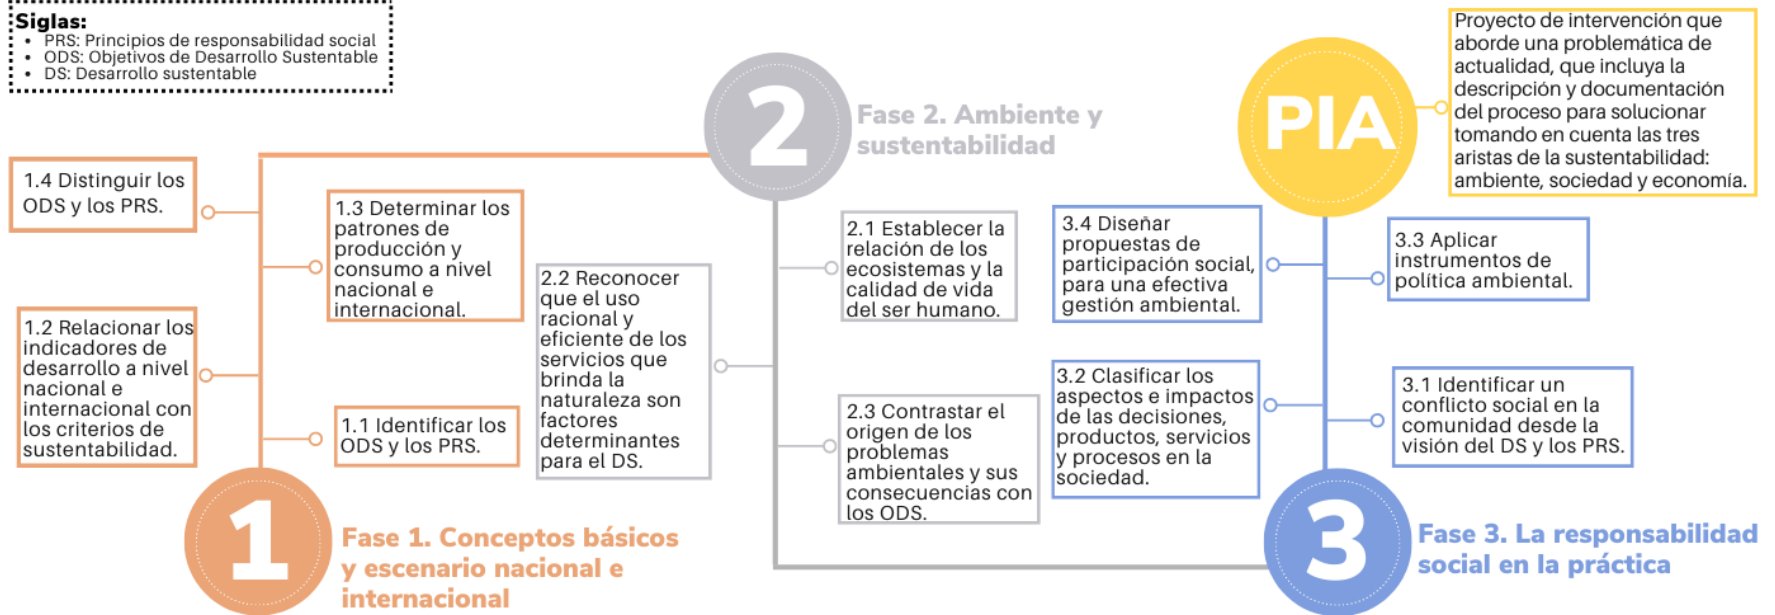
Siglas:
• PRS: Principios de responsabilidad social
• ODS: Objetivos de Desarrollo Sustentable
• DS: Desarrollo sustentable

2

Fase 2. Ambiente y sustentabilidad

PIA

Proyecto de intervención que aborde una problemática de actualidad, que incluya la descripción y documentación del proceso para solucionar tomando en cuenta las tres aristas de la sustentabilidad: ambiente, sociedad y economía.

1.4 Distinguir los ODS y los PRS.

1.3 Determinar los patrones de producción y consumo a nivel nacional e internacional.

1.2 Relacionar los indicadores de desarrollo a nivel nacional e internacional con los criterios de sustentabilidad.

1.1 Identificar los ODS y los PRS.

2.2 Reconocer que el uso racional y eficiente de los servicios que brinda la naturaleza son factores determinantes para el DS.

2.1 Establecer la relación de los ecosistemas y la calidad de vida del ser humano.

2.3 Contrastar el origen de los problemas ambientales y sus consecuencias con los ODS.

3.4 Diseñar propuestas de participación social, para una efectiva gestión ambiental.

3.3 Aplicar instrumentos de política ambiental.

3.2 Clasificar los aspectos e impactos de las decisiones, productos, servicios y procesos en la sociedad.

3.1 Identificar un conflicto social en la comunidad desde la visión del DS y los PRS.

1

Fase 1. Conceptos básicos y escenario nacional e internacional

3

Fase 3. La responsabilidad social en la práctica